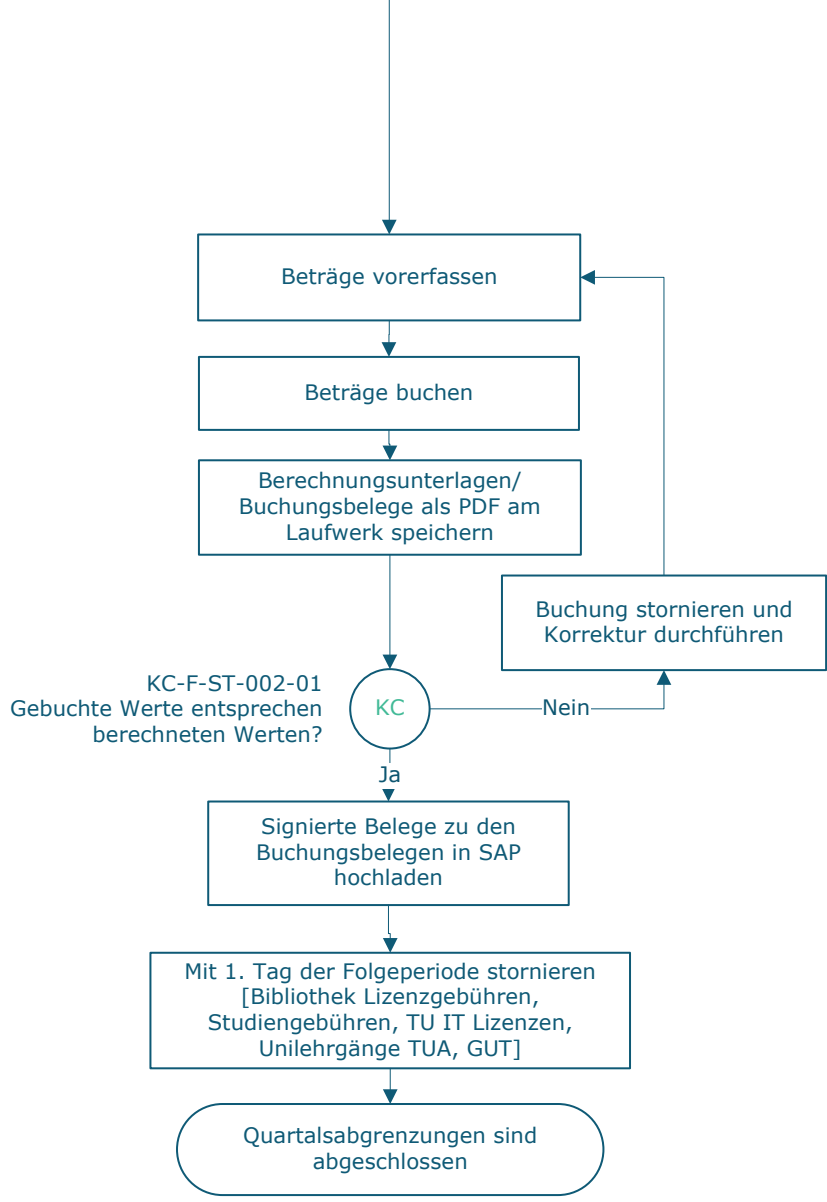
Beträge vorerfassen

Beträge buchen

Berechnungsunterlagen/ Buchungsbelege als PDF am Laufwerk speichern

Buchung stornieren und Korrektur durchführen

KC-F-ST-002-01
Gebuchte Werte entsprechen berechneten Werten?

KC

Nein

Ja

Signierte Belege zu den Buchungsbelegen in SAP hochladen

Mit 1. Tag der Folgeperiode stornieren [Bibliothek Lizenzgebühren, Studiengebühren, TU IT Lizenzen, Unilehrgänge TUA, GUT]

Quartalsabgrenzungen sind abgeschlossen